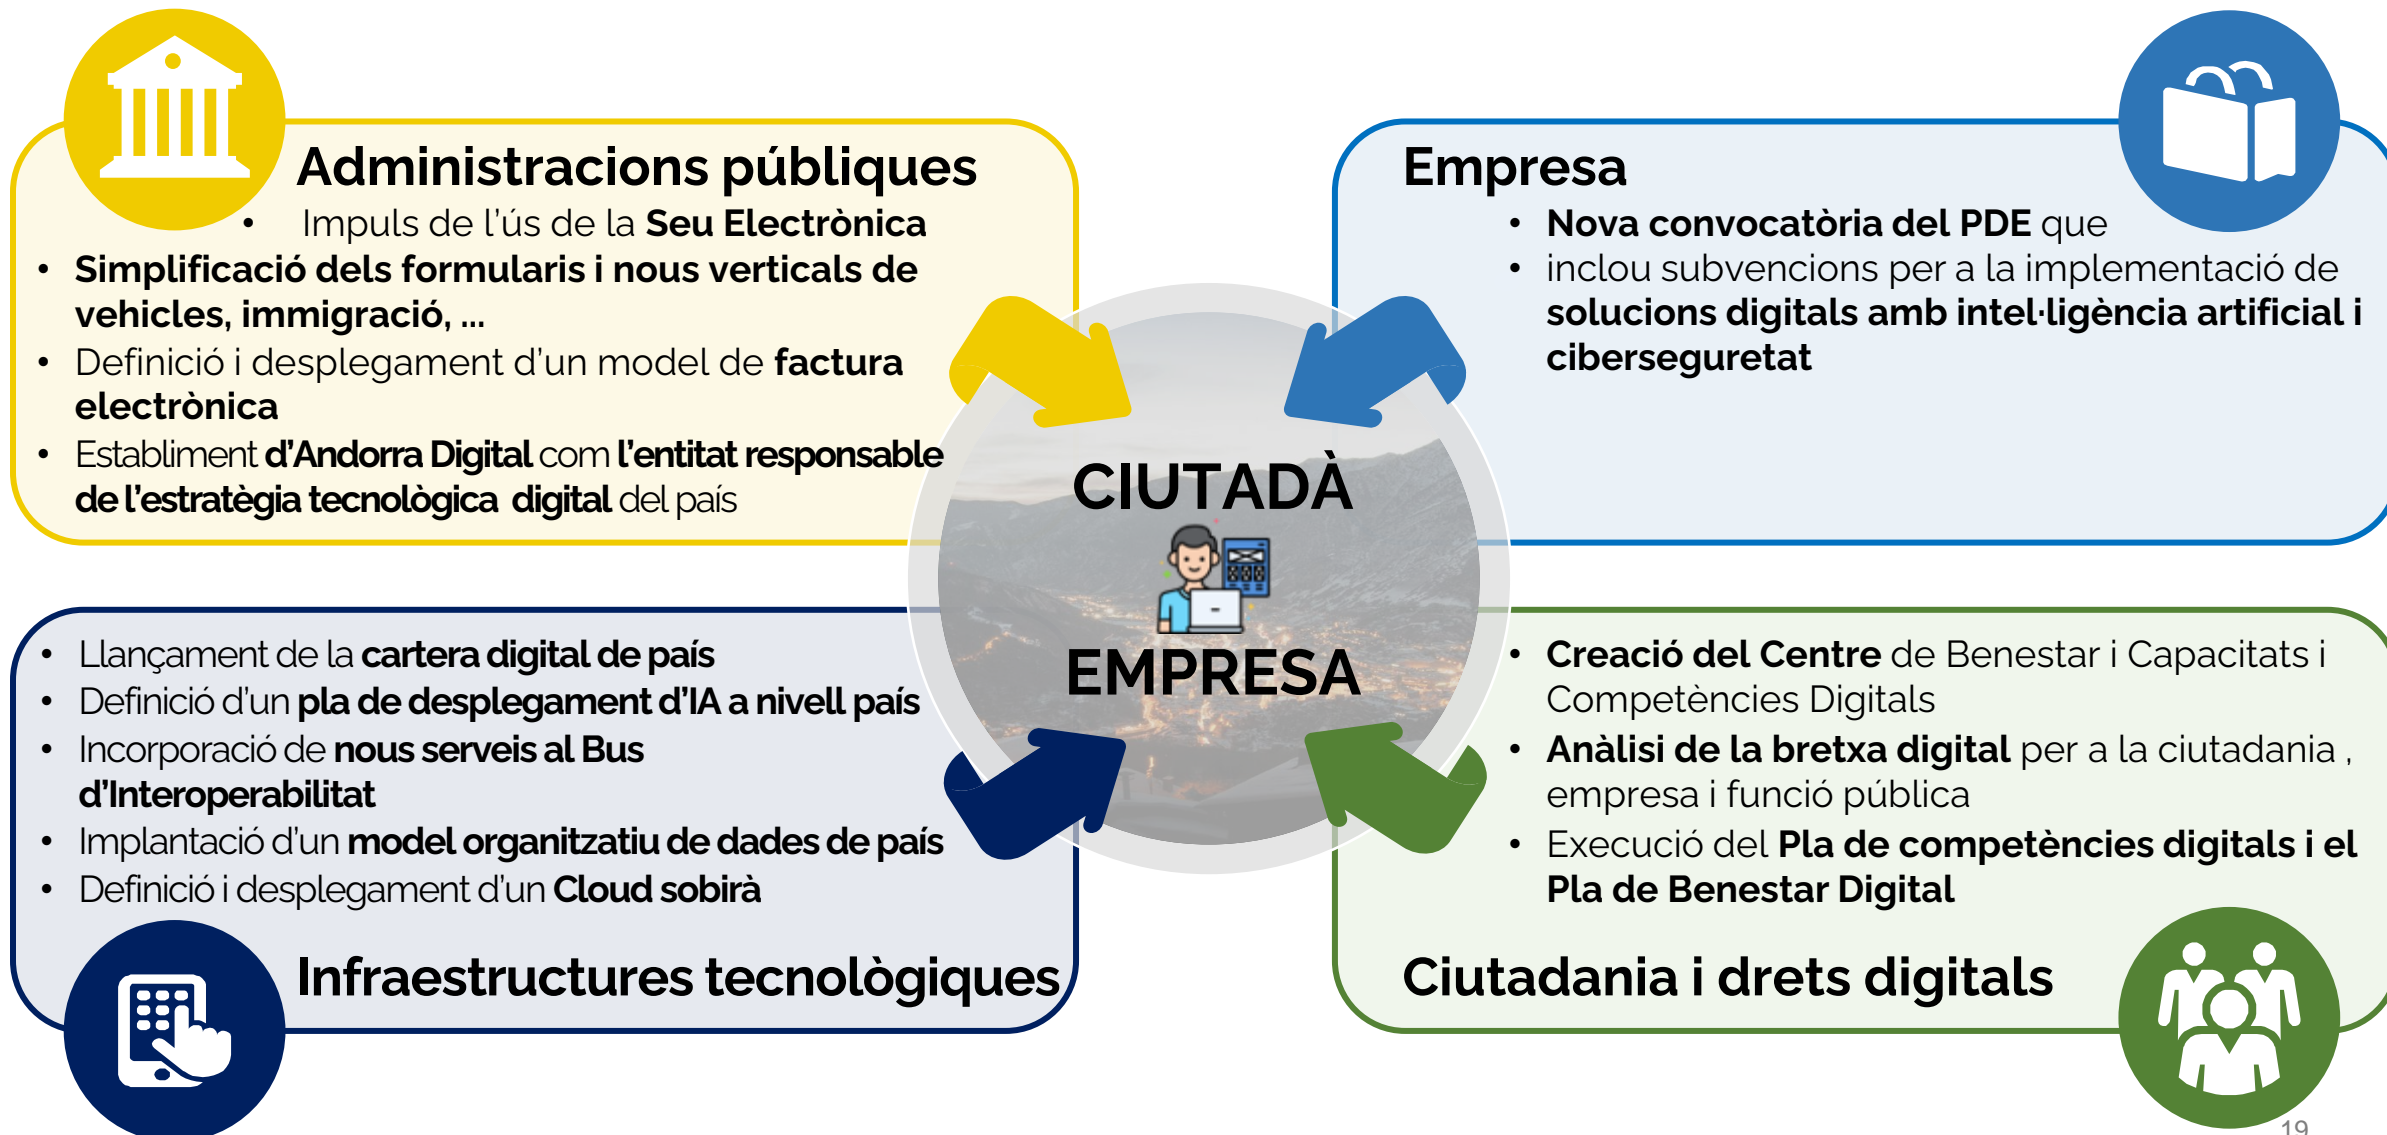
Administracions públiques

- Impuls de l'ús de la **Seu Electrònica**
- **Simplificació dels formularis i nous verticals de vehicles, immigració, ...**
- Definició i desplegament d'un model de **factura electrònica**
- Establiment **d'Andorra Digital** com **l'entitat responsable de l'estratègia tecnològica digital** del país

Empresa

- **Nova convocatòria del PDE** que
- inclou subvencions per a la implementació de **solucions digitals amb intel·ligència artificial i ciberseguretat**

CIUTADÀ

EMPRESA

- Llançament de la **cartera digital de país**
- Definició d'un **pla de desplegament d'IA a nivell país**
- Incorporació de **nous serveis al Bus d'Interoperabilitat**
- Implantació d'un **model organitzatiu de dades de país**
- Definició i desplegament d'un **Cloud sobirà**

Infraestructures tecnològiques

- **Creació del Centre** de Benestar i Capacitats i Competències Digitals
- **Anàlisi de la bretxa digital** per a la ciutadania , empresa i funció pública
- Execució del **Pla de competències digitals i el Pla de Benestar Digital**

Ciutadania i drets digitals

19